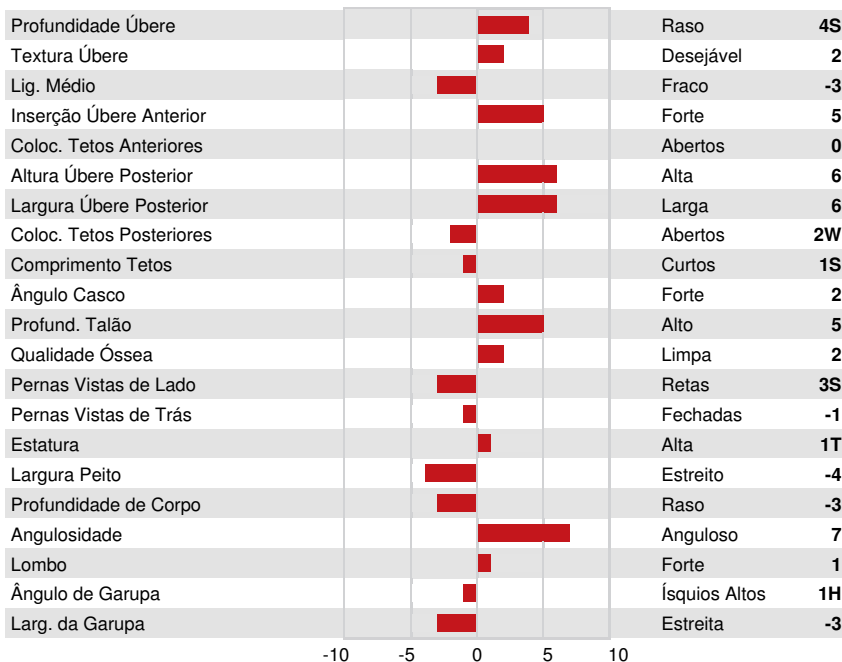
| | | |
|---|---|---|
| Profundidade Úbere | Raso | 4S |
| Textura Úbere | Desejável | 2 |
| Lig. Médio | Fraco | -3 |
| Inserção Úbere Anterior | Forte | 5 |
| Coloc. Tetos Anteriores | Abertos | 0 |
| Altura Úbere Posterior | Alta | 6 |
| Largura Úbere Posterior | Larga | 6 |
| Coloc. Tetos Posteriores | Abertos | 2W |
| Comprimento Tetos | Curtos | 1S |
| Ângulo Casco | Forte | 2 |
| Profund. Talão | Alto | 5 |
| Qualidade Óssea | Limpa | 2 |
| Pernas Vistas de Lado | Retas | 3S |
| Pernas Vistas de Trás | Fechadas | -1 |
| Estatura | Alta | 1T |
| Largura Peito | Estreito | -4 |
| Profundidade de Corpo | Raso | -3 |
| Angulosidade | Anguloso | 7 |
| Lombo | Forte | 1 |
| Ângulo de Garupa | Ísquios Altos | 1H |
| Larg. da Garupa | Estreita | -3 |

-10 -5 0 5 10